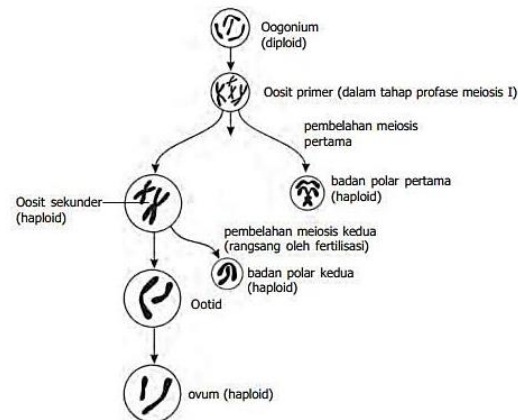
Oogonium (diploid)

Oosit primer (dalam tahap profase meiosis I)

pembelahan meiosis pertama

badan polar pertama (haploid)

Oosit sekunder (haploid)

pembelahan meiosis kedua (rangsang oleh fertilisasi)

badan polar kedua (haploid)

Ootid

ovum (haploid)